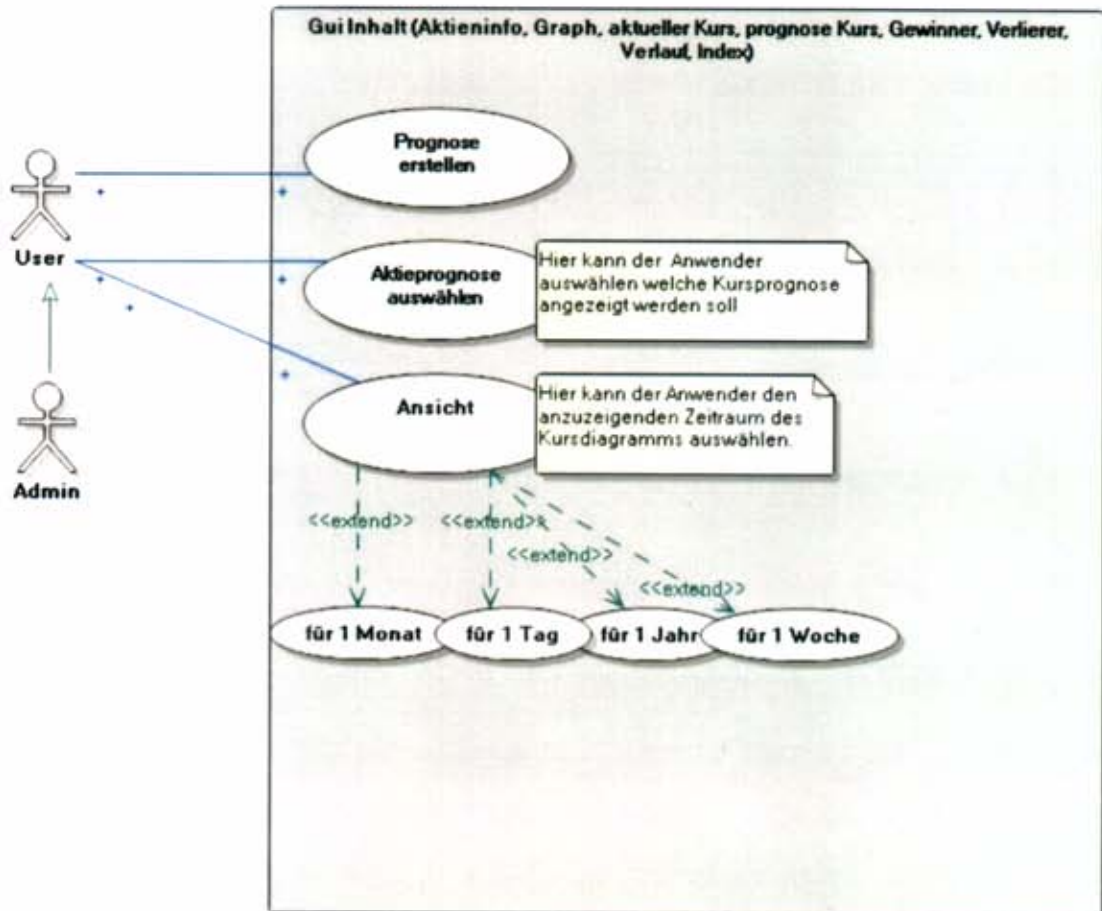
Gui Inhalt (Aktieninfo, Graph, aktueller Kurs, prognose Kurs, Gewinner, Verlierer, Verlauf, Index)

User

Admin

Prognose erstellen

Aktieprognose auswählen

Hier kann der Anwender auswählen welche Kursprognose angezeigt werden soll

Ansicht

Hier kann der Anwender den anzuzeigenden Zeitraum des Kursdiagramms auswählen.

<<extend>>

<<extend>>

<<extend>>

<<extend>>

für 1 Monat

für 1 Tag

für 1 Jahr

für 1 Woche